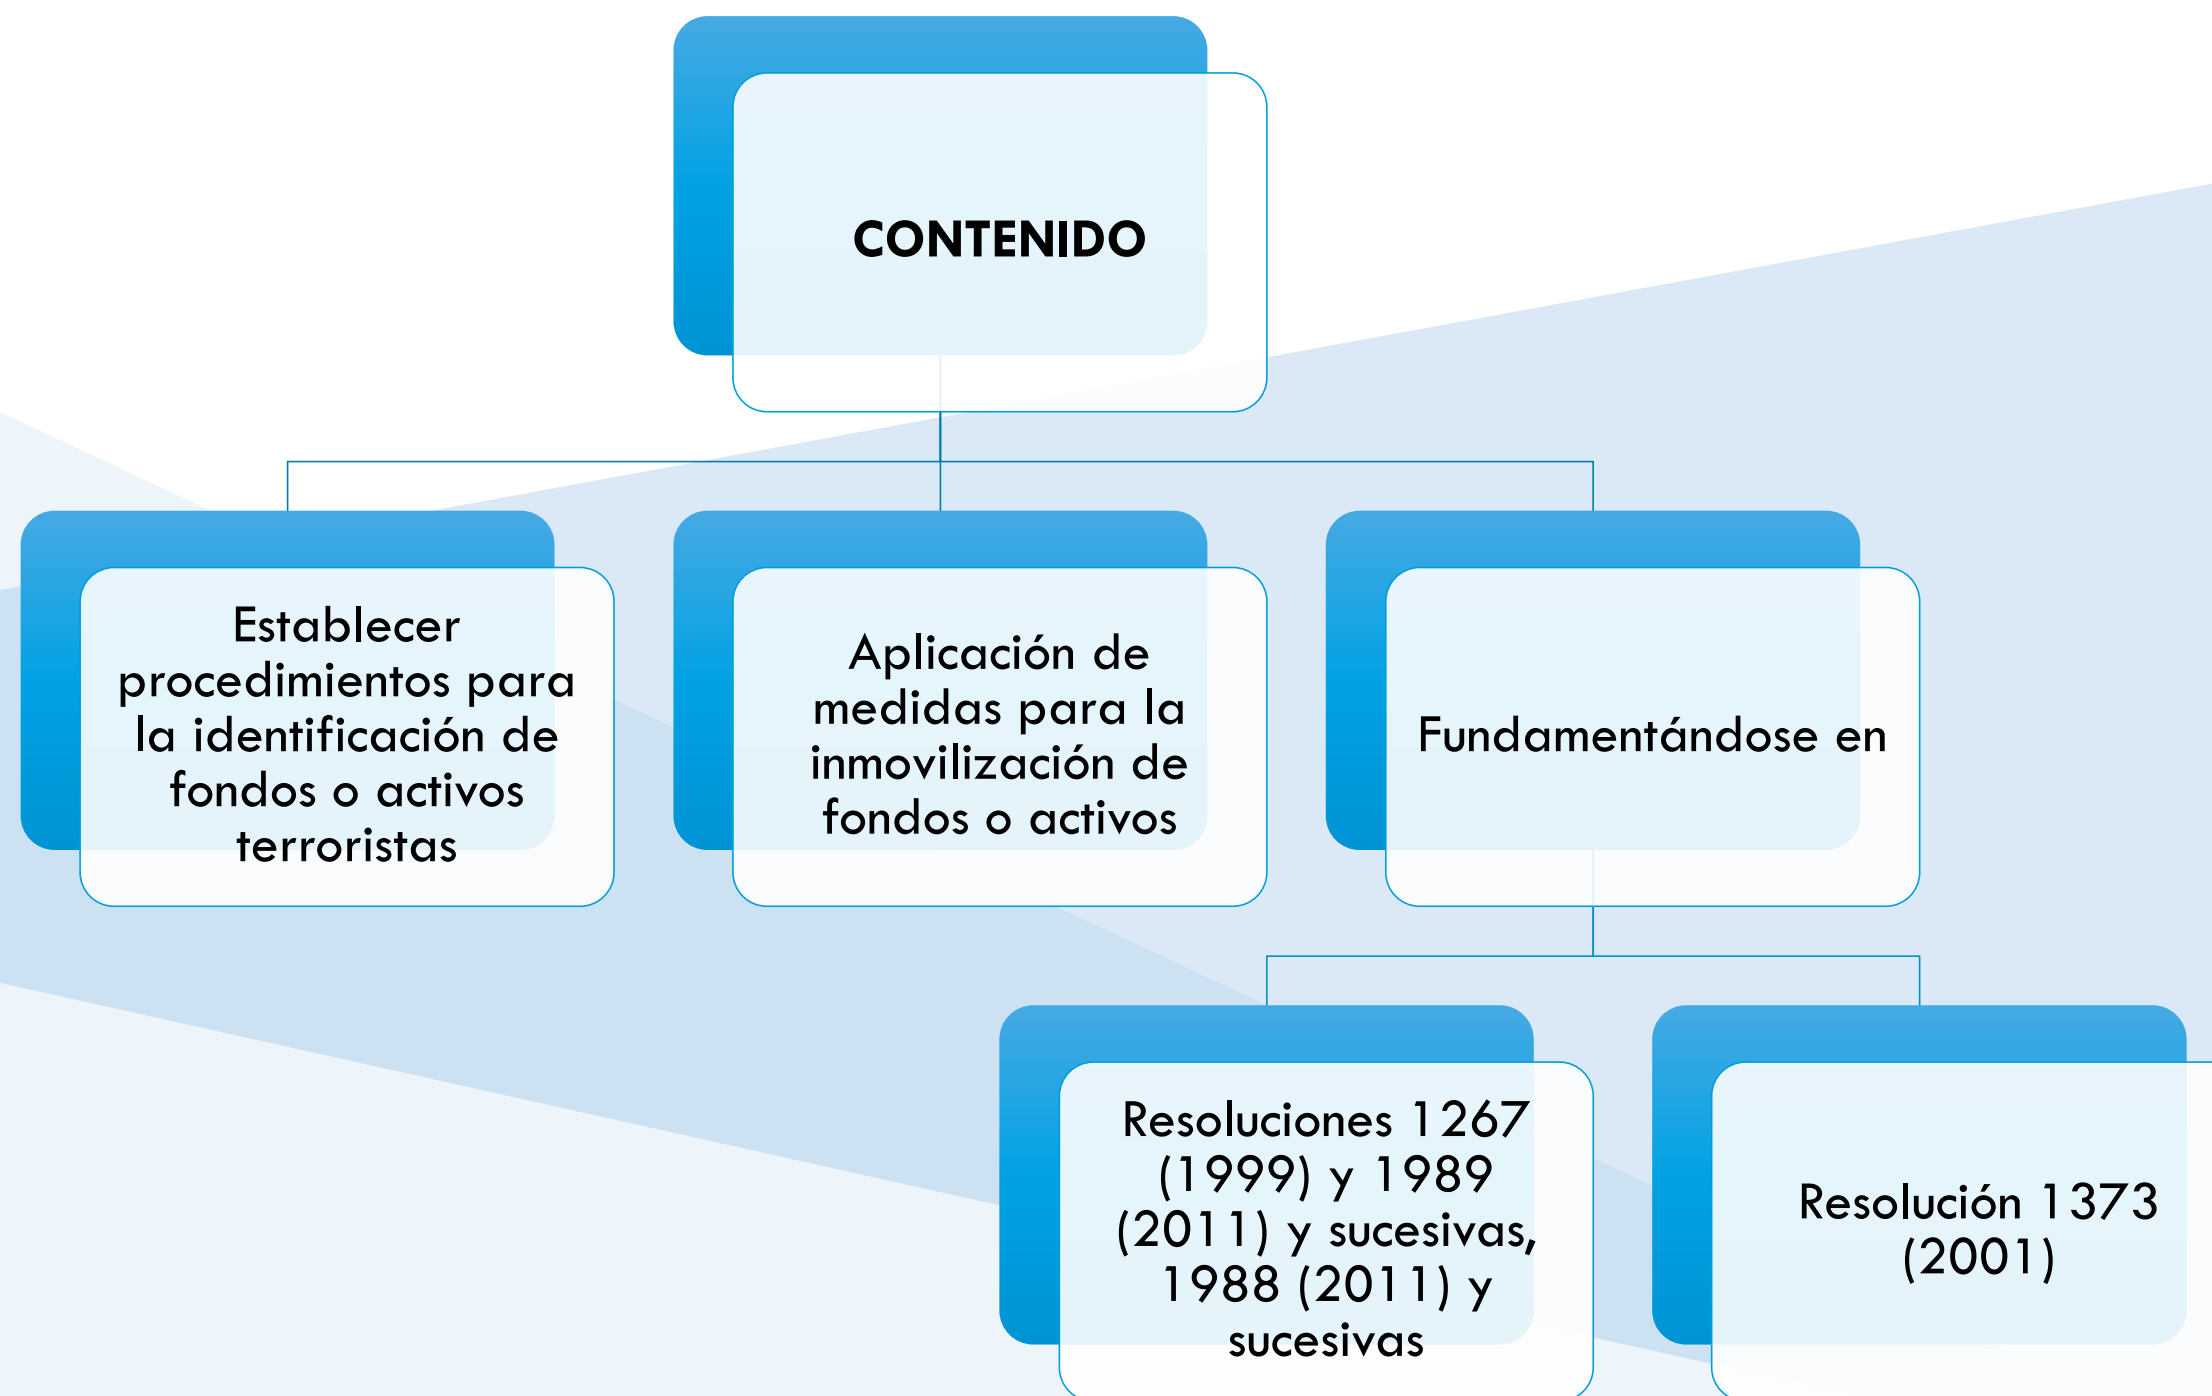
CONTENIDO

Establecer procedimientos para la identificación de fondos o activos terroristas

Aplicación de medidas para la inmovilización de fondos o activos

Fundamentándose en

Resoluciones 1267 (1999) y 1989 (2011) y sucesivas, 1988 (2011) y sucesivas

Resolución 1373 (2001)